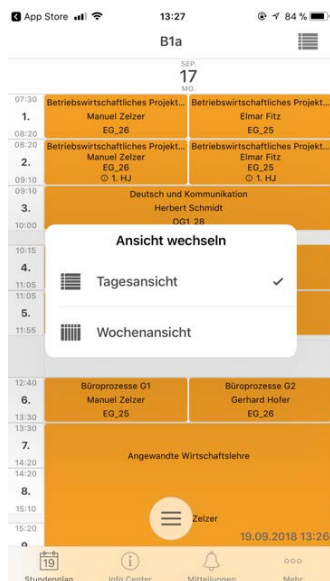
◂ App Store 13:27 84 %

B1a

SEP.
17
MO.

07:30
1.
08:20
Betriebswirtschaftliches Projekt...
Manuel Zelzer
EG_26
Betriebswirtschaftliches Projekt...
Elmar Fitz
EG_25

08:20
2.
09:10
Betriebswirtschaftliches Projekt...
Manuel Zelzer
EG_26
1. HJ
Betriebswirtschaftliches Projekt...
Elmar Fitz
EG_25
1. HJ

09:10
3.
10:00
Deutsch und Kommunikation
Herbert Schmidt
OG1_28

10:15
4.
11:05
11:05
5.
11:55

Ansicht wechseln
Tagesansicht ✓
Wochenansicht

12:40
6.
13:30
Büroprozesse G1
Manuel Zelzer
EG_25
Büroprozesse G2
Gerhard Hofer
EG_26

13:30
7.
14:20
14:20
8.
15:10
15:20
9
Angewandte Wirtschaftslehre
Zelzer
19.09.2018 13:26

19
Stundenplan
Info Center
Mitteilungen
Mehr